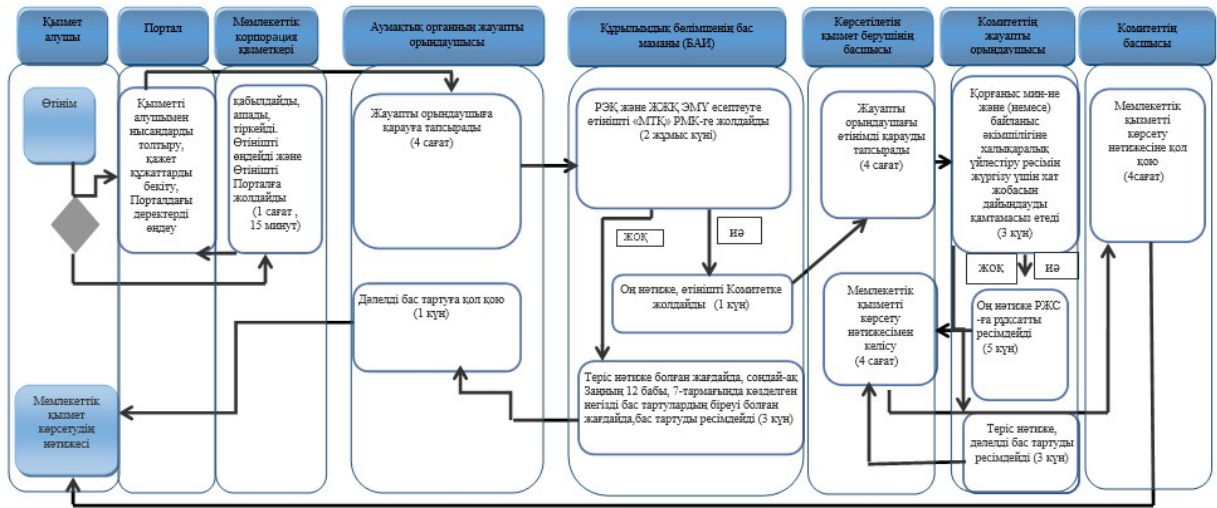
Қызмет алушы

Портал

Мемлекеттік корпорация қызметкері

Аумақтық органның жауапты орындаушысы

Құрылымдық бөлімшенің бас маманы (БАИ)

Көрсетілетін қызмет берушінің басшысы

Комитеттің жауапты орындаушысы

Комитеттің басшысы

Өтінім

Қызметті алушымен нысандарды толтыру, қажет құжаттарды бекіту, Порталдағы деректерді өңдеу

қабылдайды, алады, тіркейді. Өтінішті өңдейді және Өтінішті Порталға жолдайды (1 сағат , 15 минут)

Жауапты орындаушыға қарауға тапсырады (4 сағат)

РЭК және ЖҚК ЭМУ есептеуге өтінішті «МТК» РМК-ге жолдайды (2 жұмыс күні)

Жауапты орындаушыға өтінімді қарауды тапсырады (4 сағат)

Қорғаныс мин-не және (немесе) байланыс халықаралық әкімшілігіне халықаралық үйлестіру рәсімін жүргізу үшін хат жобасын дайындауды қамтамасыз етеді (3 күн)

Мемлекеттік қызметті көрсету нәтижесіне қол қою (4сағат)

ЖОҚ

ИӘ

Оң нәтиже, өтінішті Комитетке жолдайды (1 күн)

ЖОҚ

ИӘ

Дәлелді бас тартуға қол қою (1 күн)

Мемлекеттік қызметті көрсету нәтижесімен келісу (4 сағат)

Оң нәтиже РЖС -ға рұқсатты ресімдейді (5 күн)

Мемлекеттік қызмет көрсетудің нәтижесі

Теріс нәтиже болған жағдайда, сондай-ақ Заңның 12 бабы, 7-тармағында көзделген негізді бас тартулардың біреуі болған жағдайда,бас тартуды ресімдейді (3 күн)

Теріс нәтиже, дәлелді бас тартуды ресімдейді (3 күн)